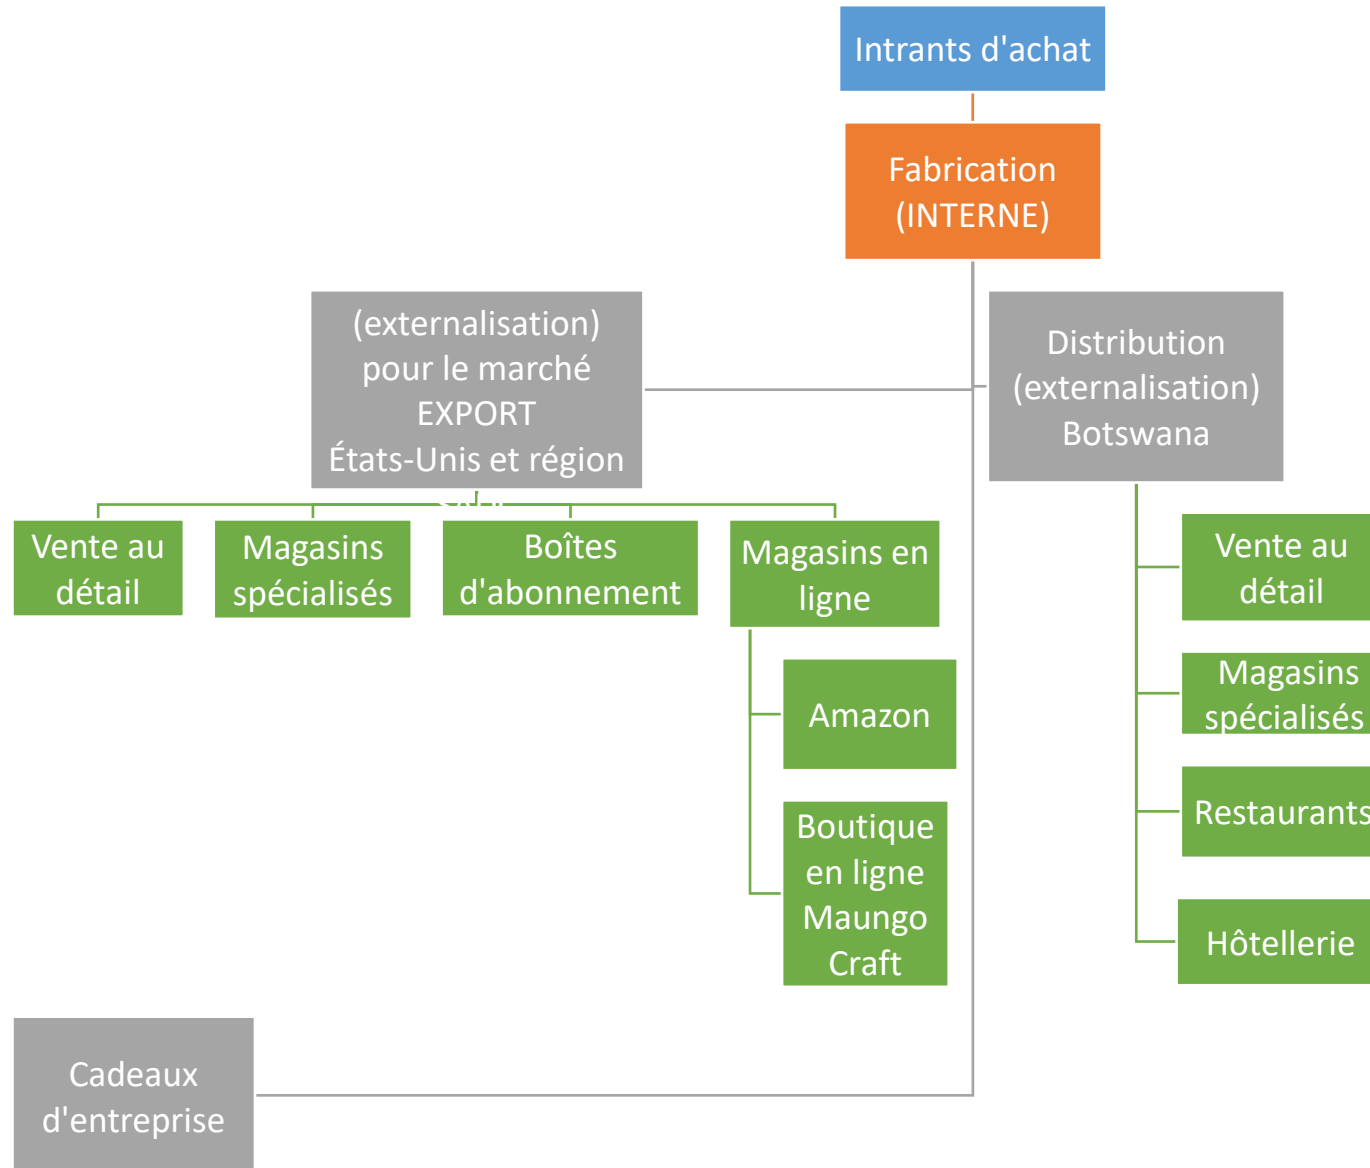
Intrants d'achat

Fabrication (INTERNE)

(externalisation) pour le marché EXPORT États-Unis et région

Distribution (externalisation) Botswana

Vente au détail

Magasins spécialisés

Boîtes d'abonnement

Magasins en ligne

Amazon

Boutique en ligne Maungo Craft

Vente au détail

Magasins spécialisés

Restaurants

Hôtellerie

Cadeaux d'entreprise